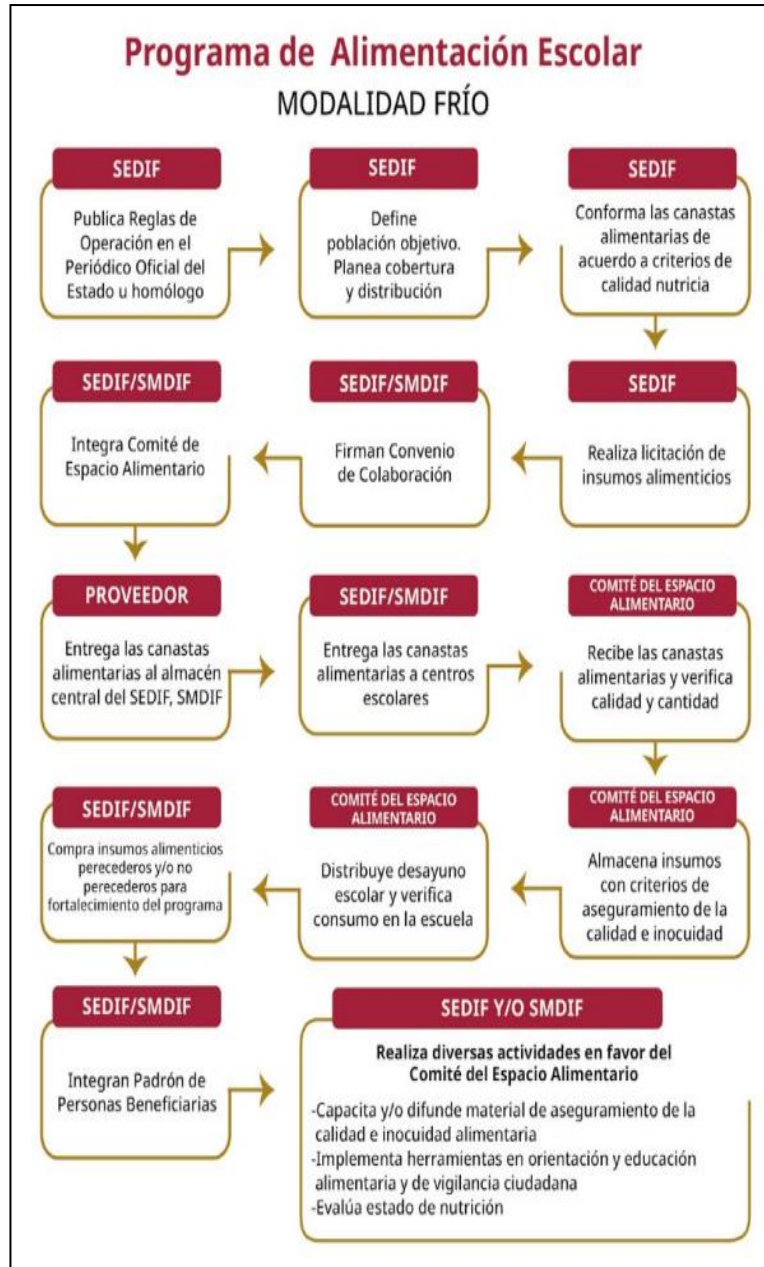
Programa de Alimentación Escolar

MODALIDAD FRÍO

SEDIF

Publica Reglas de Operación en el Periódico Oficial del Estado u homólogo

SEDIF

Define población objetivo. Planea cobertura y distribución

SEDIF

Conforma las canastas alimentarias de acuerdo a criterios de calidad nutricia

SEDIF

Realiza licitación de insumos alimenticios

SEDIF/SMDIF

Firman Convenio de Colaboración

SEDIF/SMDIF

Integra Comité de Espacio Alimentario

PROVEEDOR

Entrega las canastas alimentarias al almacén central del SEDIF, SMDIF

SEDIF/SMDIF

Entrega las canastas alimentarias a centros escolares

COMITÉ DEL ESPACIO ALIMENTARIO

Recibe las canastas alimentarias y verifica calidad y cantidad

COMITÉ DEL ESPACIO ALIMENTARIO

Almacena insumos con criterios de aseguramiento de la calidad e inocuidad

COMITÉ DEL ESPACIO ALIMENTARIO

Distribuye desayuno escolar y verifica consumo en la escuela

SEDIF/SMDIF

Compra insumos alimenticios perecederos y/o no perecederos para fortalecimiento del programa

SEDIF/SMDIF

Integran Padrón de Personas Beneficiarias

SEDIF Y/O SMDIF

Realiza diversas actividades en favor del Comité del Espacio Alimentario

-Capacita y/o difunde material de aseguramiento de la calidad e inocuidad alimentaria
-Implementa herramientas en orientación y educación alimentaria y de vigilancia ciudadana
-Evalúa estado de nutrición